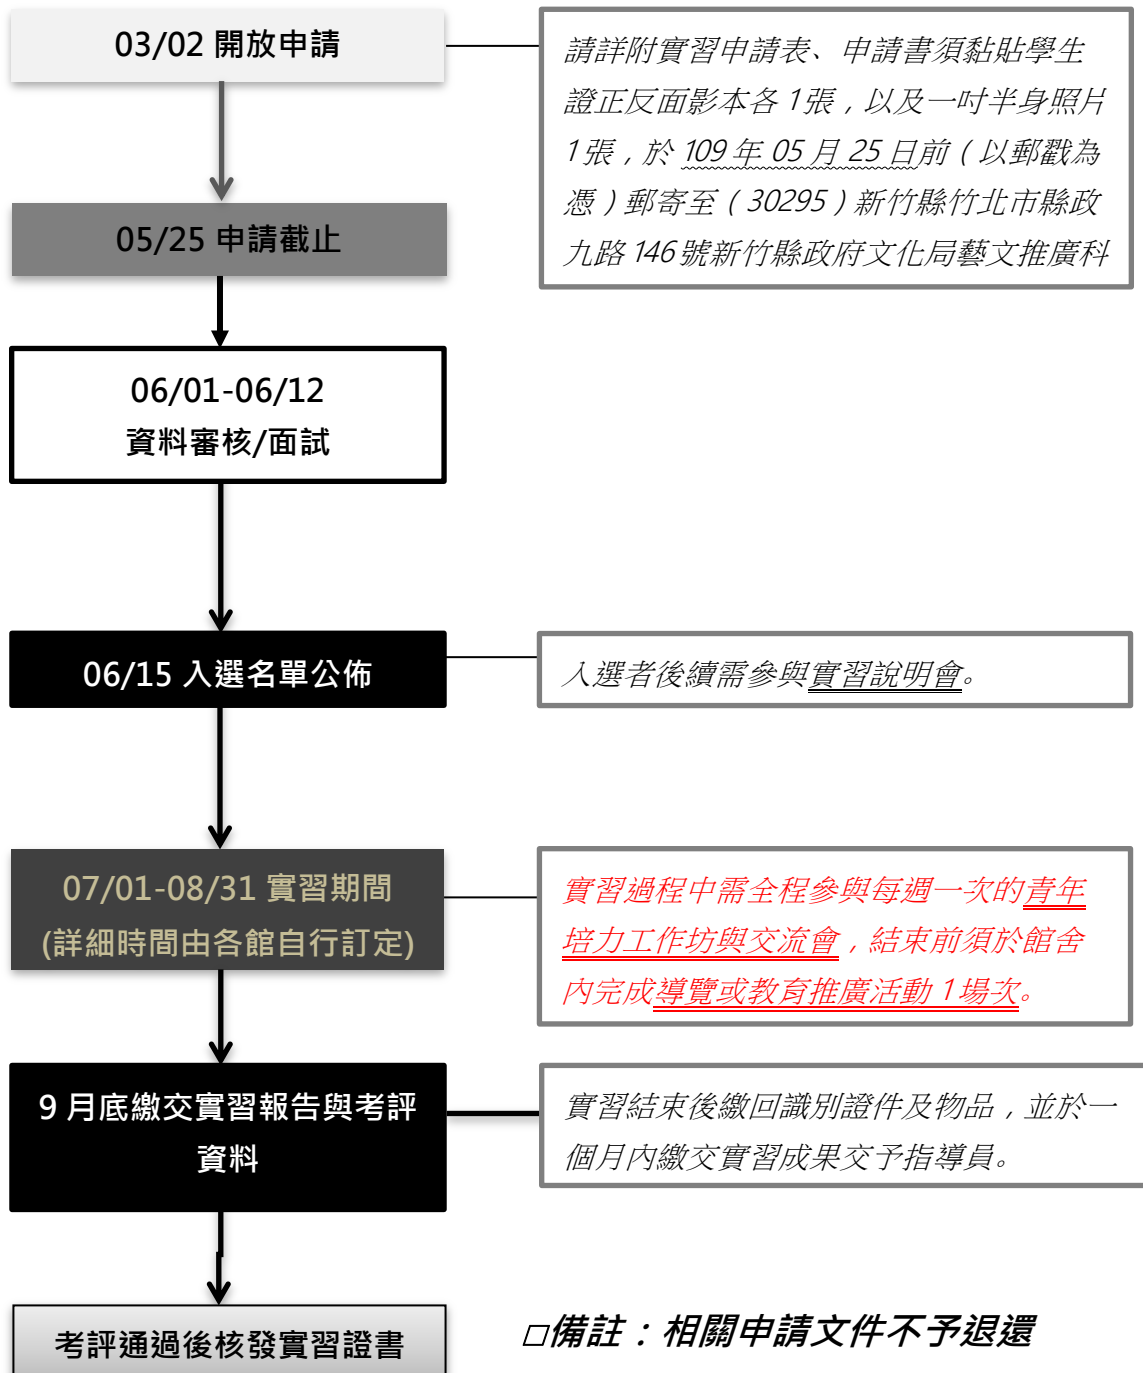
03/02 開放申請

請詳附實習申請表、申請書須黏貼學生證正反面影本各 1張，以及一吋半身照片 1張，於 109 年 05 月 25 日前（以郵戳為憑）郵寄至（30295）新竹縣竹北市縣政九路 146號新竹縣政府文化局藝文推廣科

05/25 申請截止

06/01-06/12
資料審核/面試

06/15 入選名單公佈

入選者後續需參與實習說明會。

07/01-08/31 實習期間
(詳細時間由各館自行訂定)

實習過程中需全程參與每週一次的青年培力工作坊與交流會，結束前須於館舍內完成導覽或教育推廣活動 1場次。

9 月底繳交實習報告與考評資料

實習結束後繳回識別證件及物品，並於一個月內繳交實習成果交予指導員。

考評通過後核發實習證書

□備註：相關申請文件不予退還